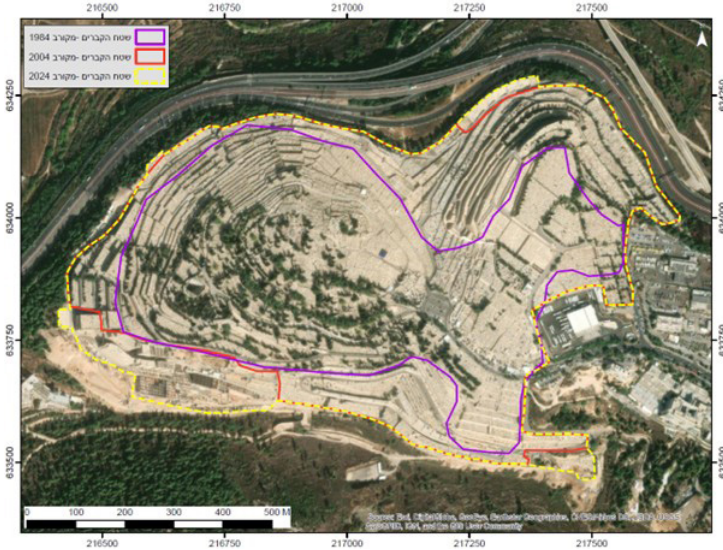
216500 216750 217000 217250 217500

שטח הקברים -מקורב 1984
שטח הקברים -מקורב 2004
שטח הקברים -מקורב 2024

634250
634000
633750
633500

634250
634000
633750
633500

0 100 200 300 400 500 M

Source: Esri, DigitalGlobe, GeoEye, Earthstar Geographics, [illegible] GeoTIFF, IGN, and the GIS User Community

216500 216750 217000 217250 217500